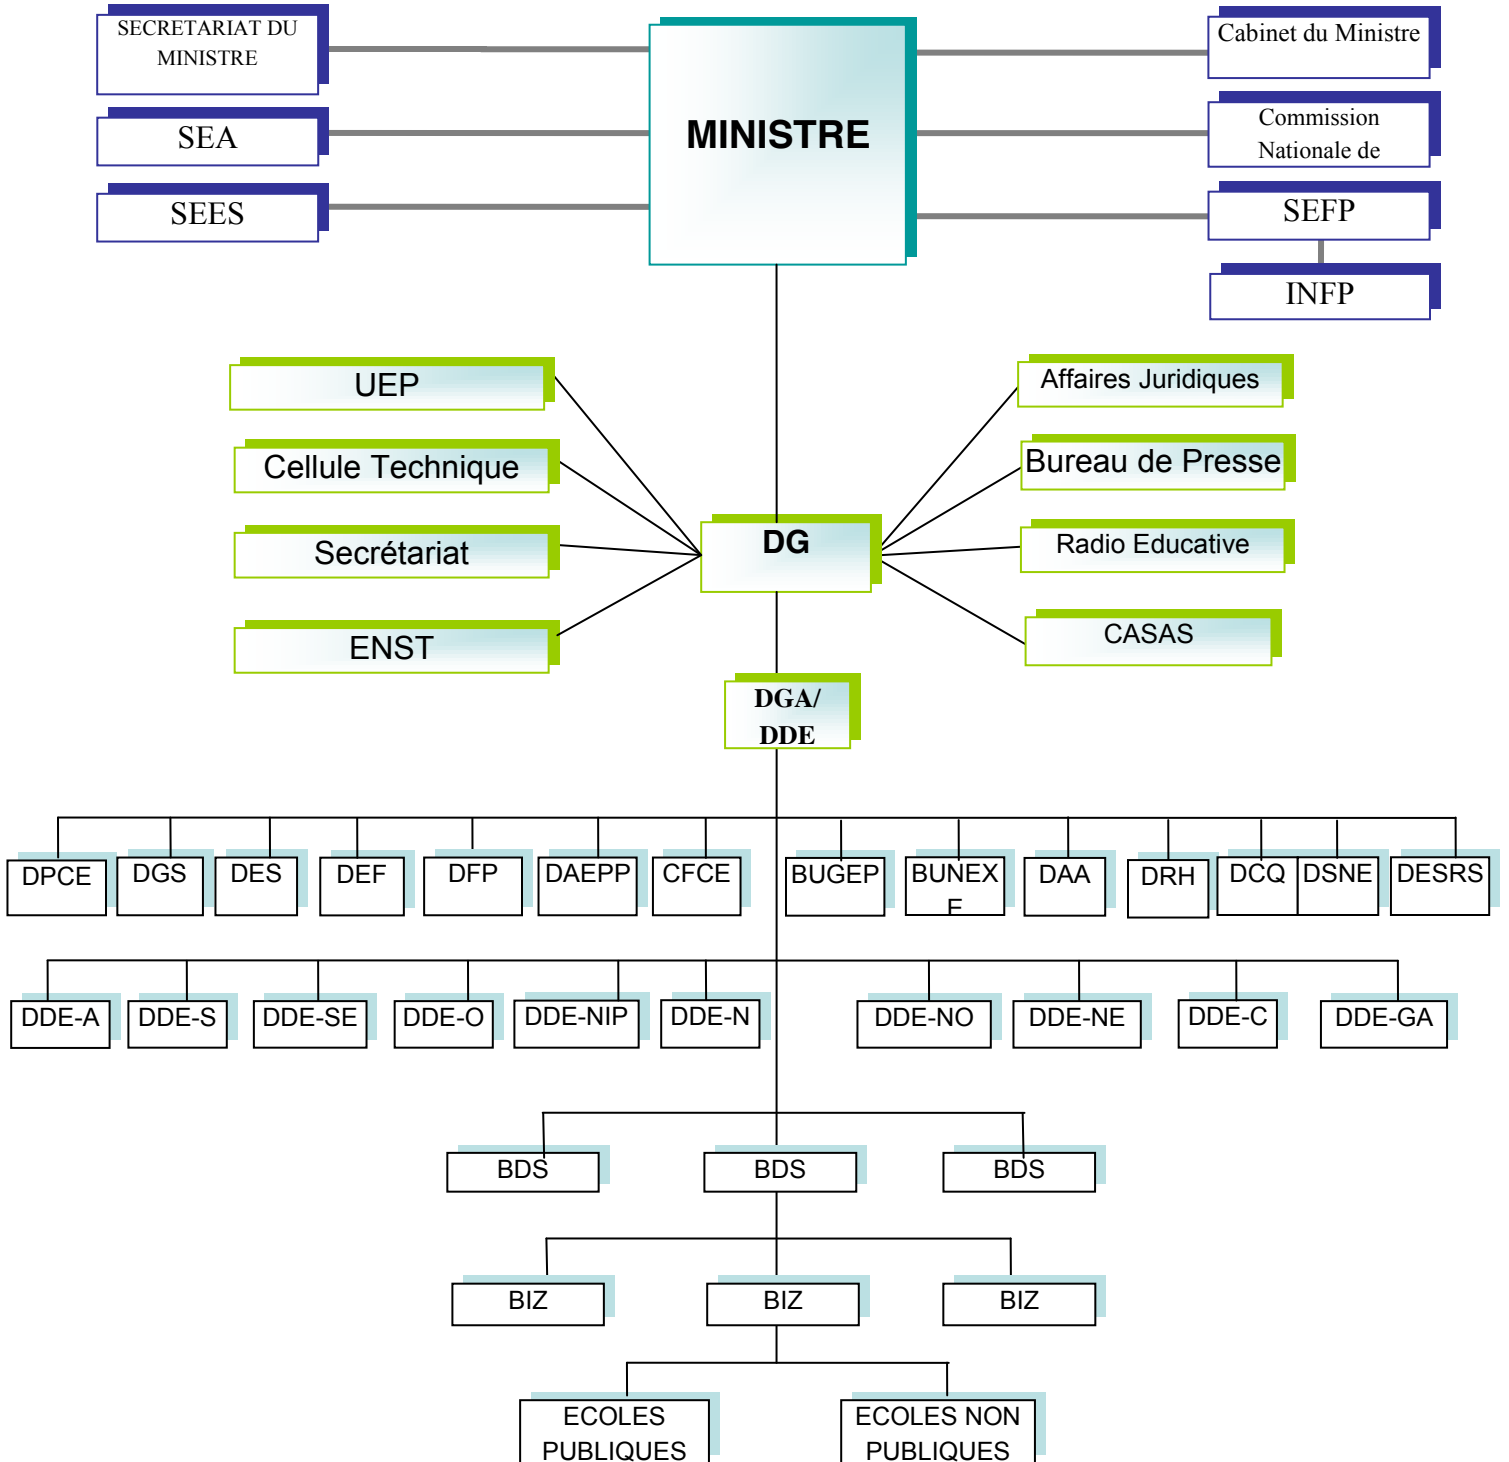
SECRETARIAT DU MINISTRE

SEA

SEES

MINISTRE

Cabinet du Ministre

Commission Nationale de

SEFP

INFP

UEP

Cellule Technique

Secrétariat

ENST

DG

Affaires Juridiques

Bureau de Presse

Radio Educative

CASAS

DGA/ DDE

DPCE

DGS

DES

DEF

DFP

DAEPP

CFCE

BUGEP

BUNEX E

DAA

DRH

DCQ

DSNE

DESRS

DDE-A

DDE-S

DDE-SE

DDE-O

DDE-NIP

DDE-N

DDE-NO

DDE-NE

DDE-C

DDE-GA

BDS

BDS

BDS

BIZ

BIZ

BIZ

ECOLES PUBLIQUES

ECOLES NON PUBLIQUES